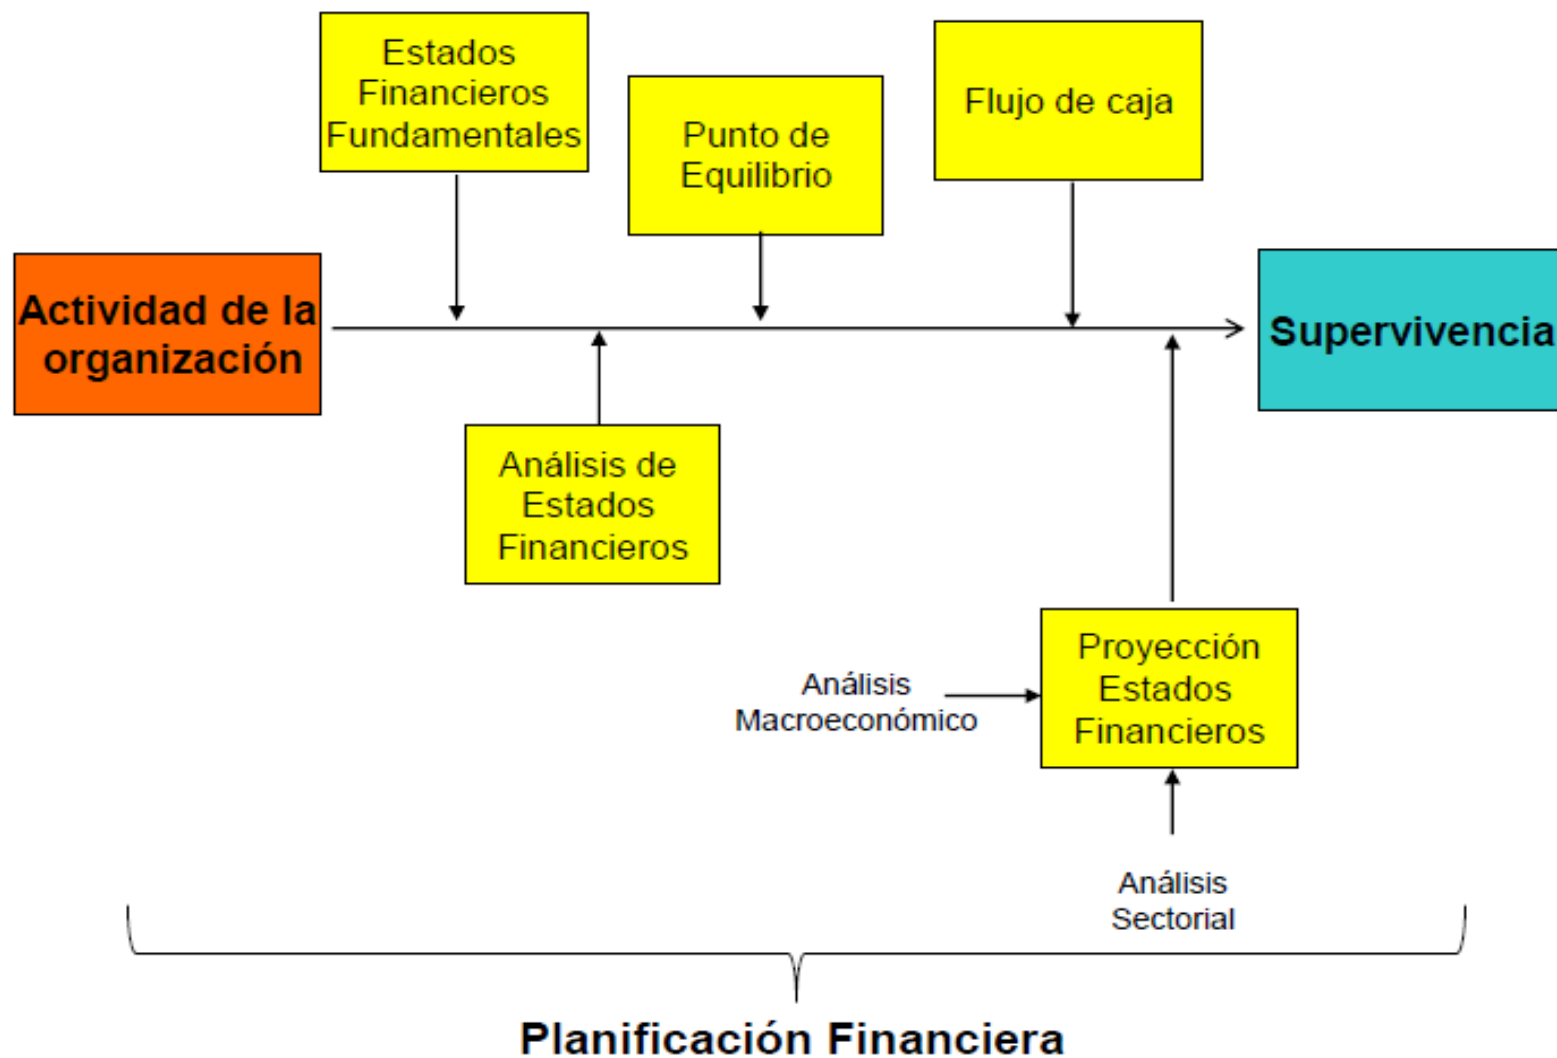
Estados Financieros Fundamentales

Punto de Equilibrio

Flujo de caja

Actividad de la organización

Supervivencia

Análisis de Estados Financieros

Análisis Macroeconómico

Proyección Estados Financieros

Análisis Sectorial

Planificación Financiera